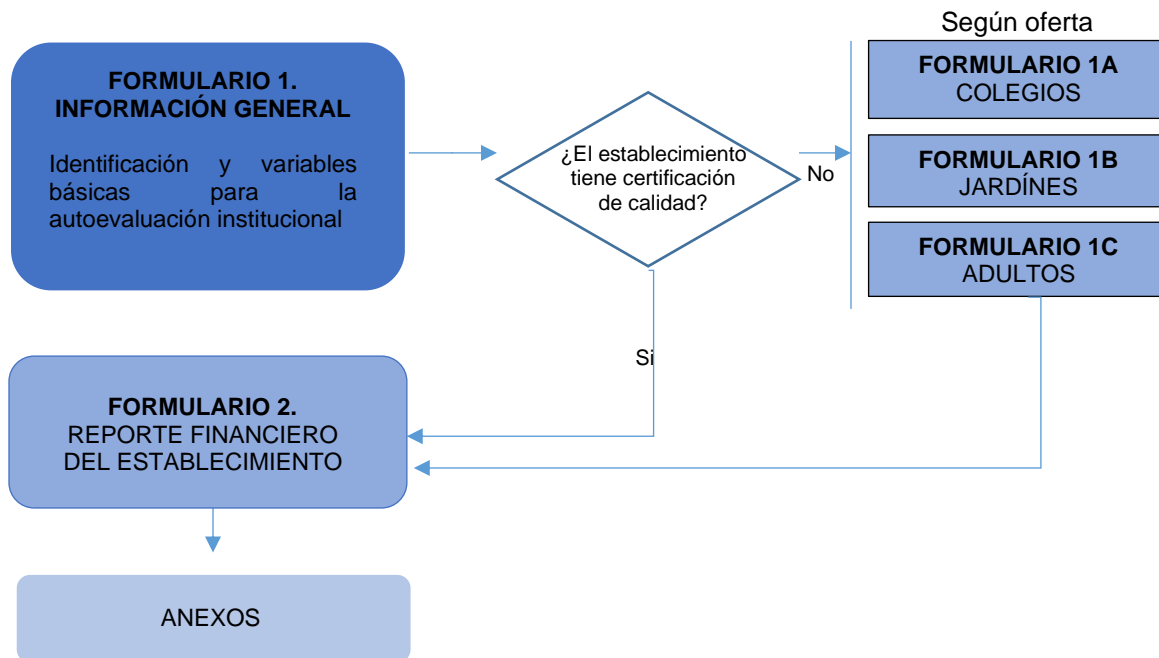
FORMULARIO 1.
INFORMACIÓN GENERAL

Identificación y variables básicas para la autoevaluación institucional

¿El establecimiento tiene certificación de calidad?

No

Según oferta

FORMULARIO 1A
COLEGIOS

FORMULARIO 1B
JARDÍNES

FORMULARIO 1C
ADULTOS

Si

FORMULARIO 2.
REPORTE FINANCIERO DEL ESTABLECIMIENTO

ANEXOS